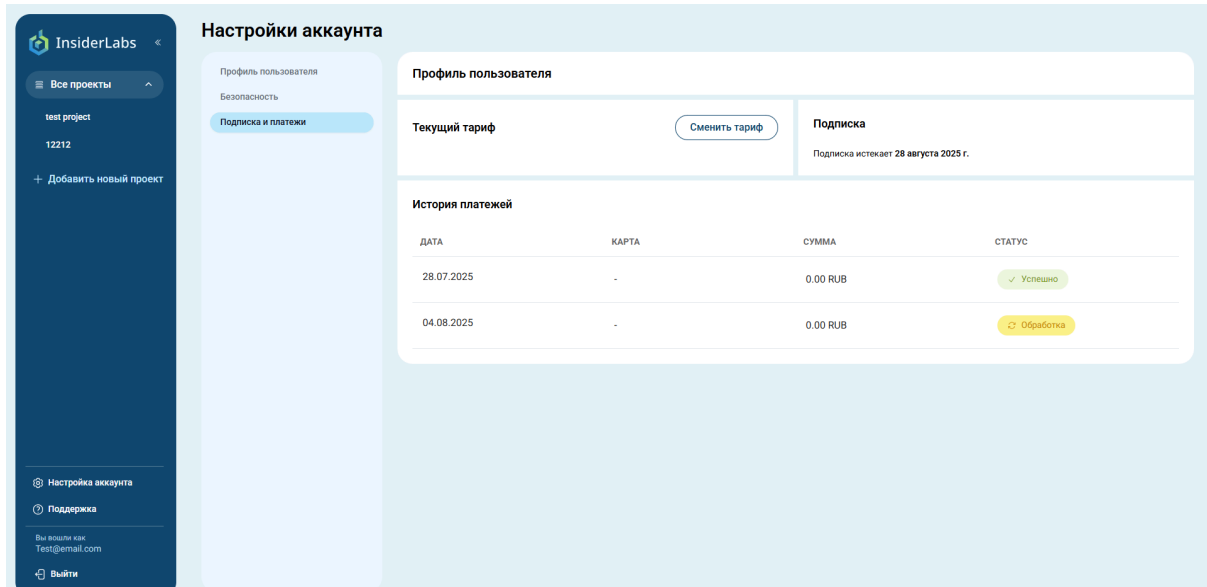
InsiderLabs «

≡ Все проекты ^

test project

12212

+ Добавить новый проект

Настройка аккаунта

Поддержка

Вы вошли как
Test@email.com

Выйти

Настройки аккаунта

Профиль пользователя

Безопасность

Подписка и платежи

Профиль пользователя

Текущий тариф

Сменить тариф

Подписка

Подписка истекает **28 августа 2025 г.**

История платежей

| ДАТА | КАРТА | СУММА | СТАТУС |
|---|---|---|---|
| 28.07.2025 | - | 0.00 RUB | ✓ Успешно |
| 04.08.2025 | - | 0.00 RUB | Обработка |